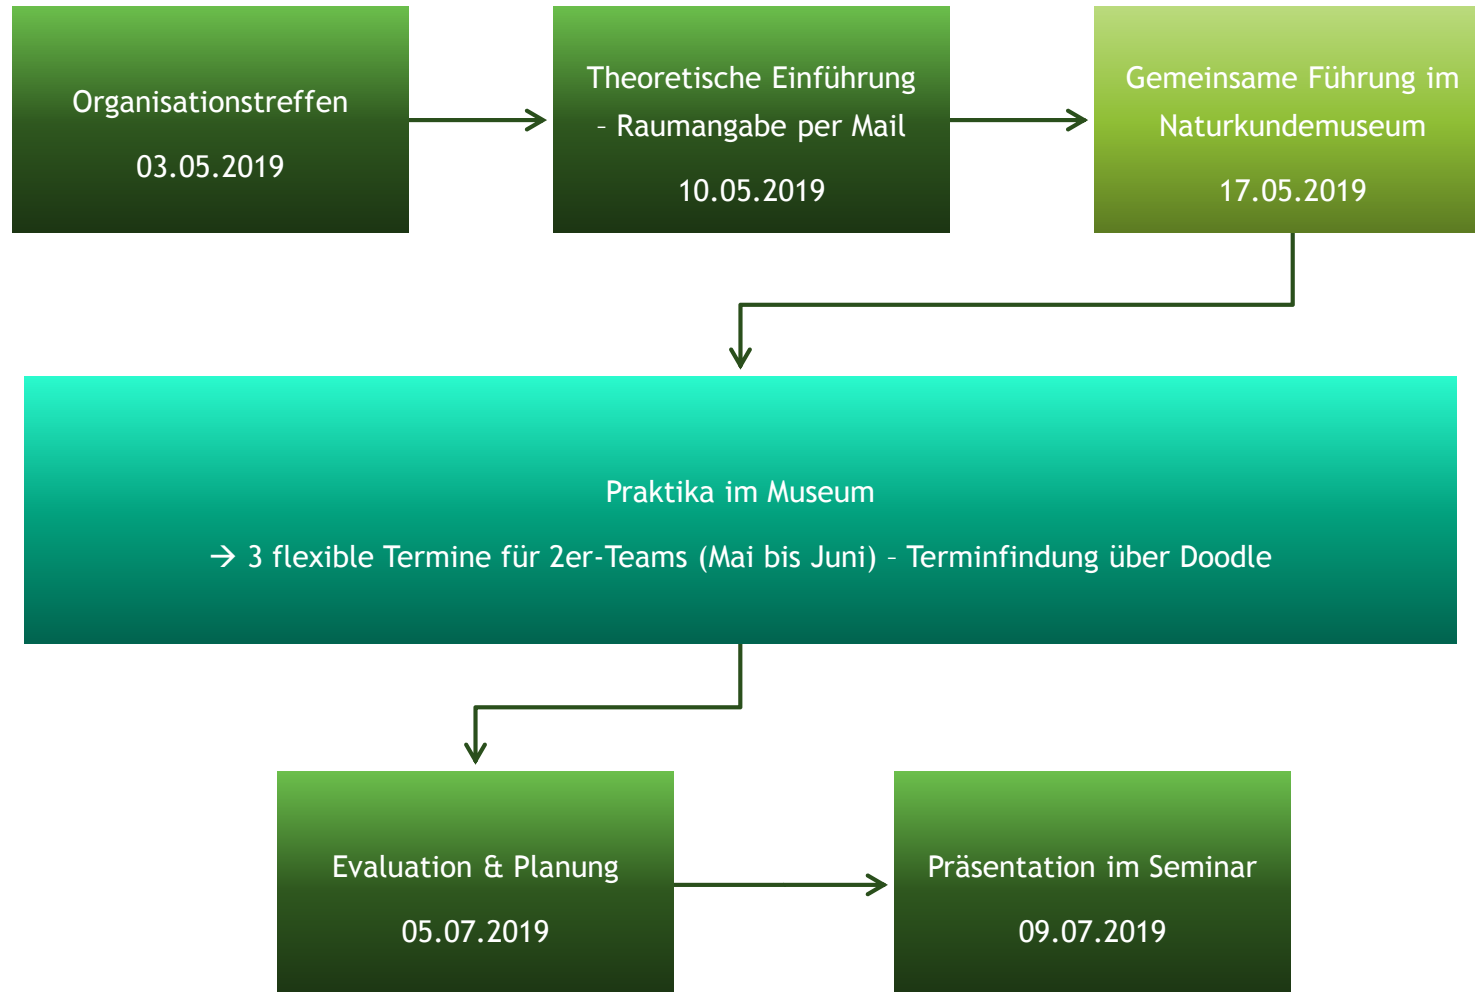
Organisationstreffen

03.05.2019

Theoretische Einführung – Raumangabe per Mail

10.05.2019

Gemeinsame Führung im Naturkundemuseum

17.05.2019

Praktika im Museum

→ 3 flexible Termine für 2er-Teams (Mai bis Juni) – Terminfindung über Doodle

Evaluation & Planung

05.07.2019

Präsentation im Seminar

09.07.2019